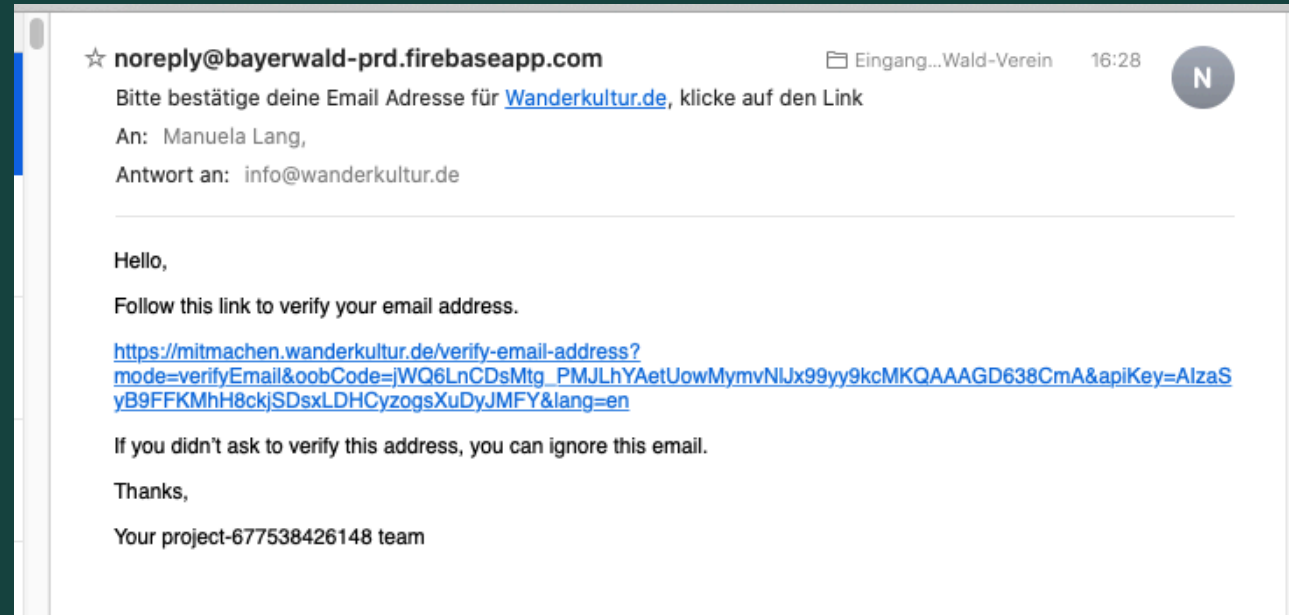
☆ noreply@bayerwald-prd.firebaseapp.com
Eingang...Wald-Verein 16:28
N
Bitte bestätige deine Email Adresse für Wanderkultur.de, klicke auf den Link
An: Manuela Lang,
Antwort an: info@wanderkultur.de

Hello,

Follow this link to verify your email address.

https://mitmachen.wanderkultur.de/verify-email-address?mode=verifyEmail&oobCode=jWQ6LnCDsMtg_PMJLhYAetUowMymvNlJx99yy9kcMKQAAAGD638CmA&apiKey=AIzaSyB9FFKMhH8ckjSDsxLDHCyzogsXuDyJMFY&lang=en

If you didn't ask to verify this address, you can ignore this email.

Thanks,

Your project-677538426148 team